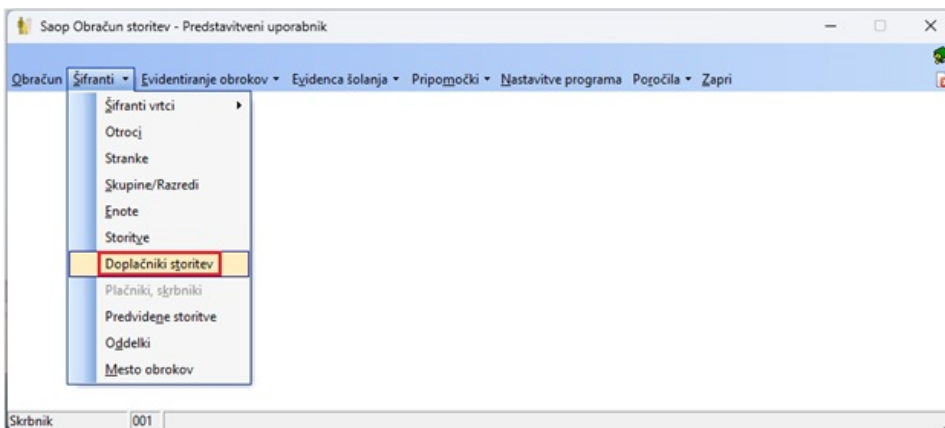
Saop Obračun storitev - Predstavitveni uporabnik

Obračun Šifranti ▾ Evidentiranje obrokov ▾ Evidenca šolanja ▾ Pripomočki ▾ Nastavitve programa Poročila ▾ Zapri

Šifranti vrtci
Otroci
Stranke
Skupine/Razredi
Enote
Storitve
Doplačniki storitev
Plačniki, skrbniki
Predvidene storitve
Oddelki
Mesto obrokov

Skrbnik 001